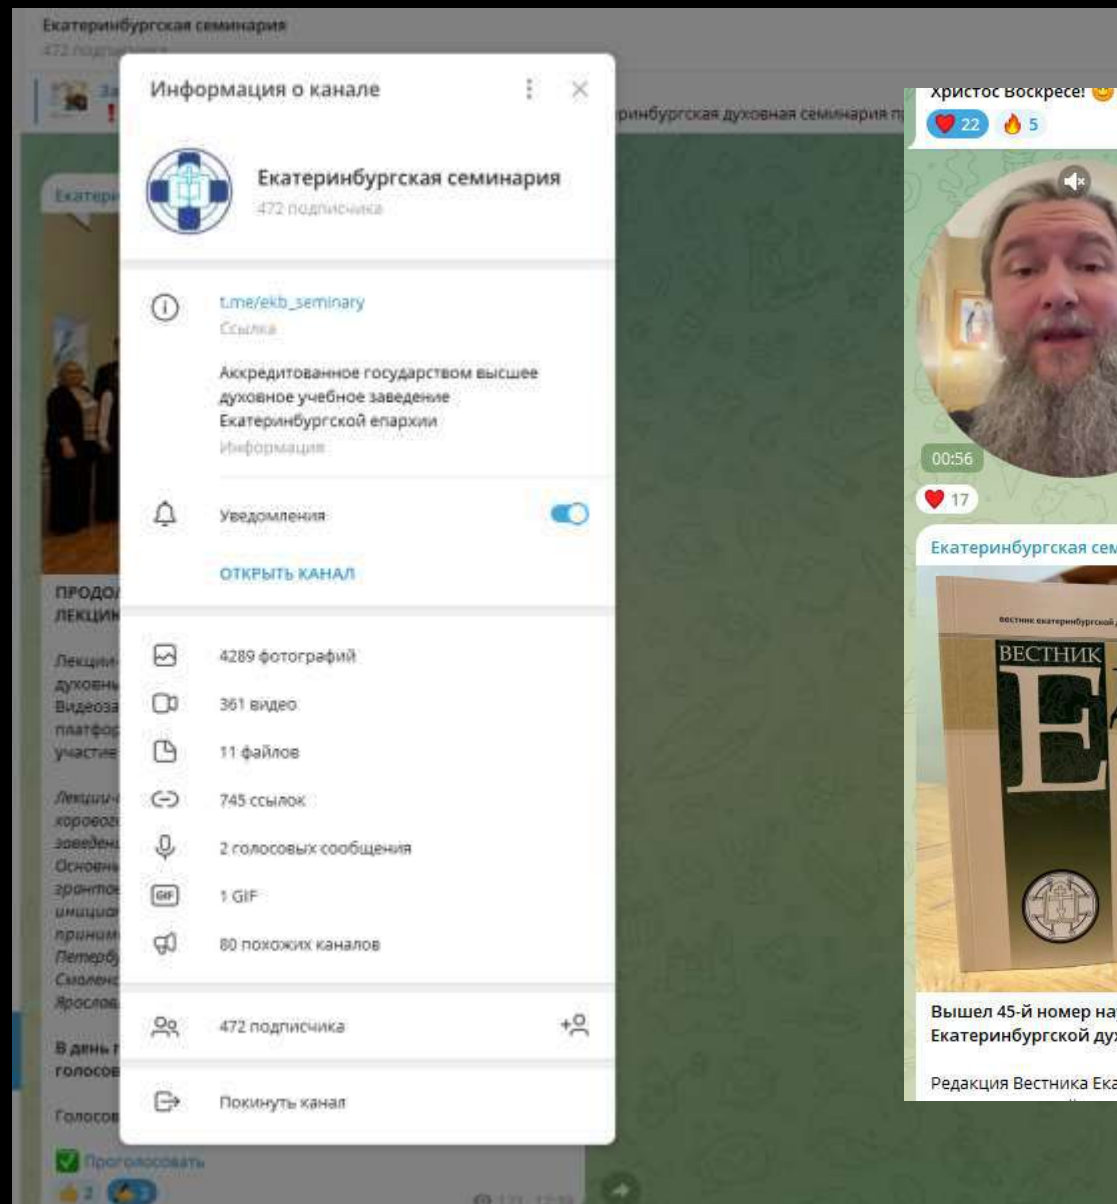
Екатеринбургская семинария
472 подписчика

Информация о канале

Екатеринбургская семинария
472 подписчика

t.me/ekb_seminary
Ссылка

Аккредитованное государством высшее духовное учебное заведение Екатеринбургской епархии
Информация

Уведомления

ОТКРЫТЬ КАНАЛ

4289 фотографий
361 видео
11 файлов
745 ссылок
2 голосовых сообщения
1 GIF
80 похожих каналов

472 подписчика

Покинуть канал

...ринбургская духовная семинария п...

ПРОДО...
ЛЕКЦИИ...

Лекции...
духовны...
Видеоза...
платфор...
участие...

Лекции...
хорового...
заведен...
Основны...
зрантов...
инициат...
приним...
Петербу...
Смоленс...
Ярослав...

В день ...
голосов...

Голосов...

Проголосовать
2

Христос Воскресе!
22 5

00:56
17

Екатеринбургская сем...

ВЕСТНИК
Е

Вышел 45-й номер на...
Екатеринбургской ду...

Редакция Вестника Ека...